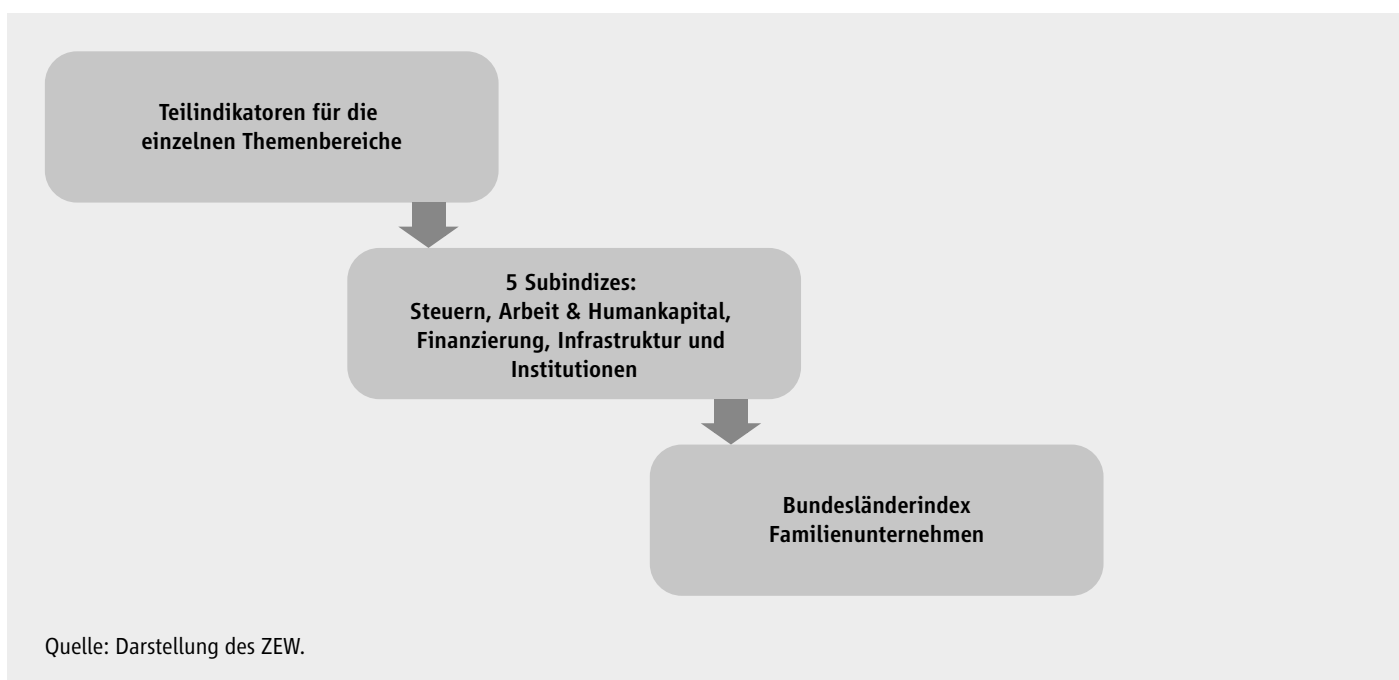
Teilindikatoren für die einzelnen Themenbereiche

5 Subindizes:
Steuern, Arbeit & Humankapital, Finanzierung, Infrastruktur und Institutionen

Bundesländerindex Familienunternehmen

Quelle: Darstellung des ZEW.